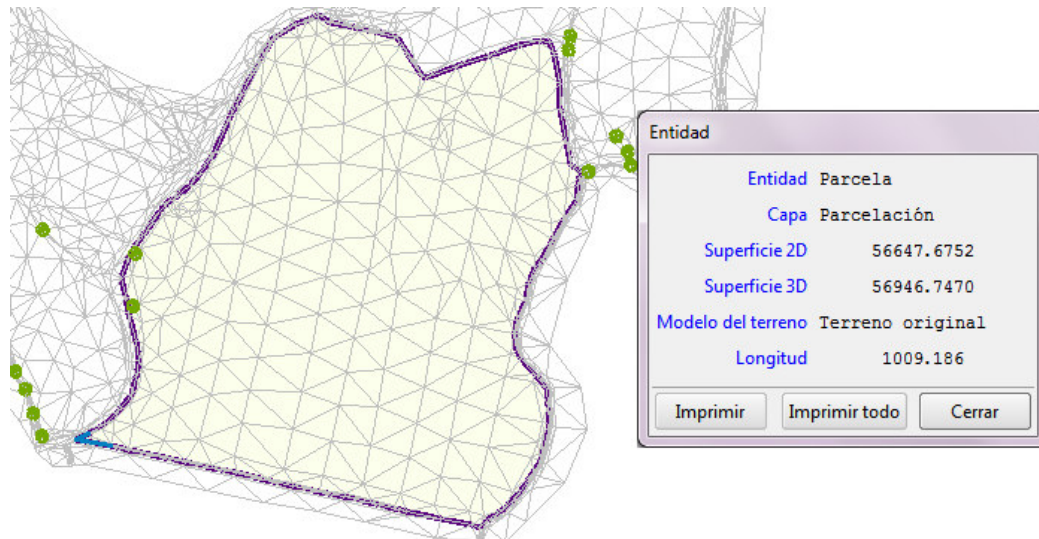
Entidad

| | |
|---|---|
| Entidad | Parcela |
| Capa | Parcelación |
| Superficie 2D | 56647.6752 |
| Superficie 3D | 56946.7470 |
| Modelo del terreno | Terreno original |
| Longitud | 1009.186 |

Imprimir Imprimir todo Cerrar